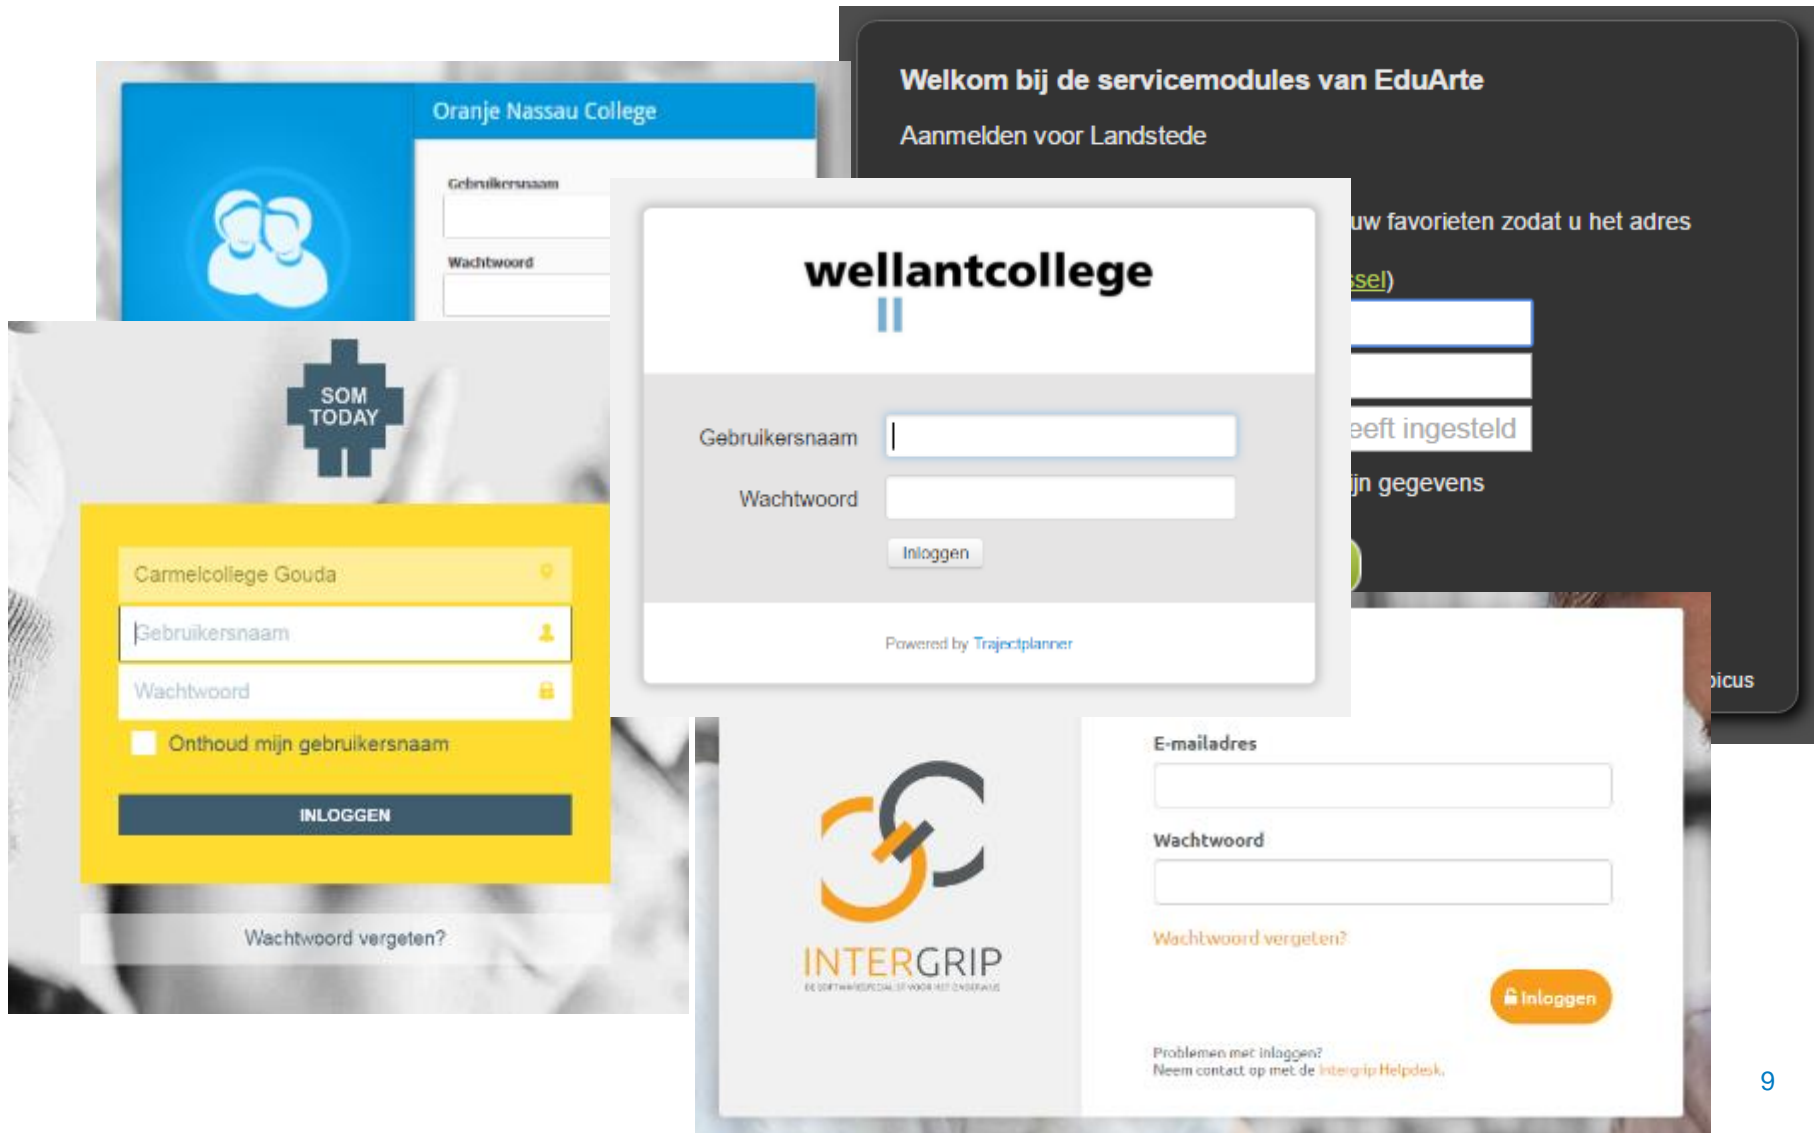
Welkom bij de servicemodules van EduArte

Aanmelden voor Landstede

uw favorieten zodat u het adres

sel)

eeft ingesteld

jn gegevens

picus

Oranje Nassau College

Gebruikersnaam

Wachtwoord

wellantcollege

Gebruikersnaam

Wachtwoord

Inloggen

Powered by Trajectplanner

SOM TODAY

Carmelcollege Gouda

Gebruikersnaam

Wachtwoord

Onthoud mijn gebruikersnaam

INLOGGEN

Wachtwoord vergeten?

INTERGRIP

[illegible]

E-mailadres

Wachtwoord

Wachtwoord vergeten?

Inloggen

Problemen met inloggen?
Neem contact op met de Intergrip Helpdesk.

9